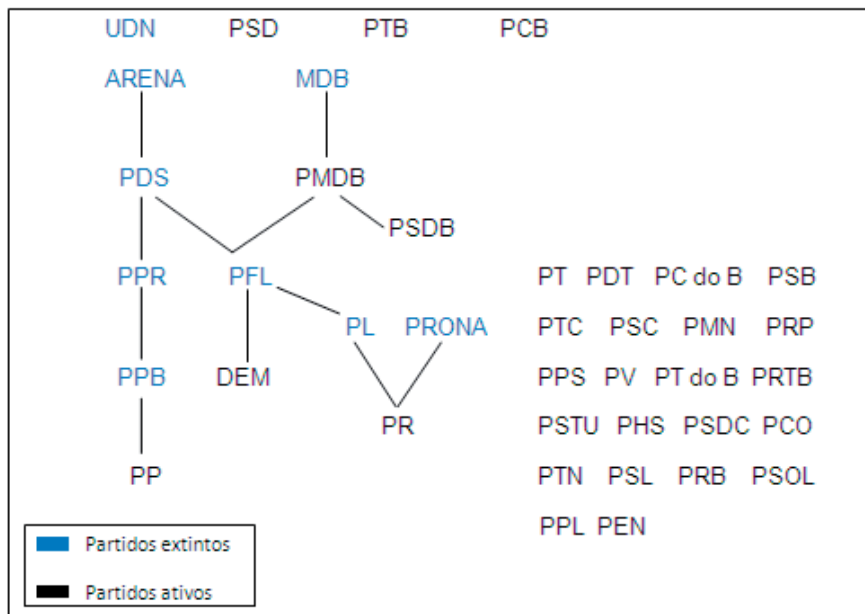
UDN PSD PTB PCB

ARENA MDB

PDS PMDB

PSDB

PPR PFL

PL PRONA

PPB DEM

PR

PP

PT PDT PC do B PSB

PTC PSC PMN PRP

PPS PV PT do B PRTB

PSTU PHS PSDC PCO

PTN PSL PRB PSOL

PPL PEN

Partidos extintos

Partidos ativos